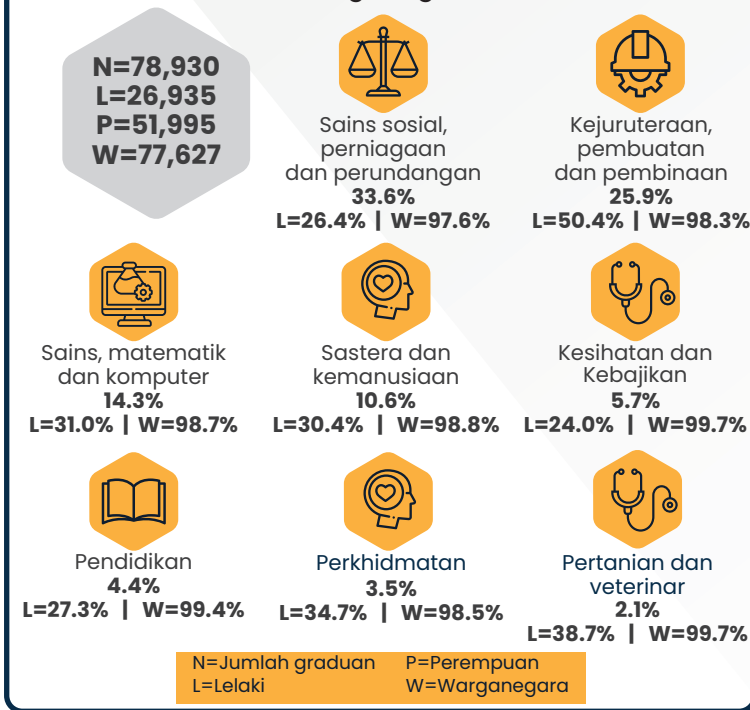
N=78,930
L=26,935
P=51,995
W=77,627

Sains sosial, perniagaan dan perundangan
33.6%
L=26.4% | W=97.6%

Kejuruteraan, pembuatan dan pembinaan
25.9%
L=50.4% | W=98.3%

Sains, matematik dan komputer
14.3%
L=31.0% | W=98.7%

Sastera dan kemanusiaan
10.6%
L=30.4% | W=98.8%

Kesihatan dan Kebajikan
5.7%
L=24.0% | W=99.7%

Pendidikan
4.4%
L=27.3% | W=99.4%

Perkhidmatan
3.5%
L=34.7% | W=98.5%

Pertanian dan veterinar
2.1%
L=38.7% | W=99.7%

N=Jumlah graduan
L=Lelaki
P=Perempuan
W=Warganegara